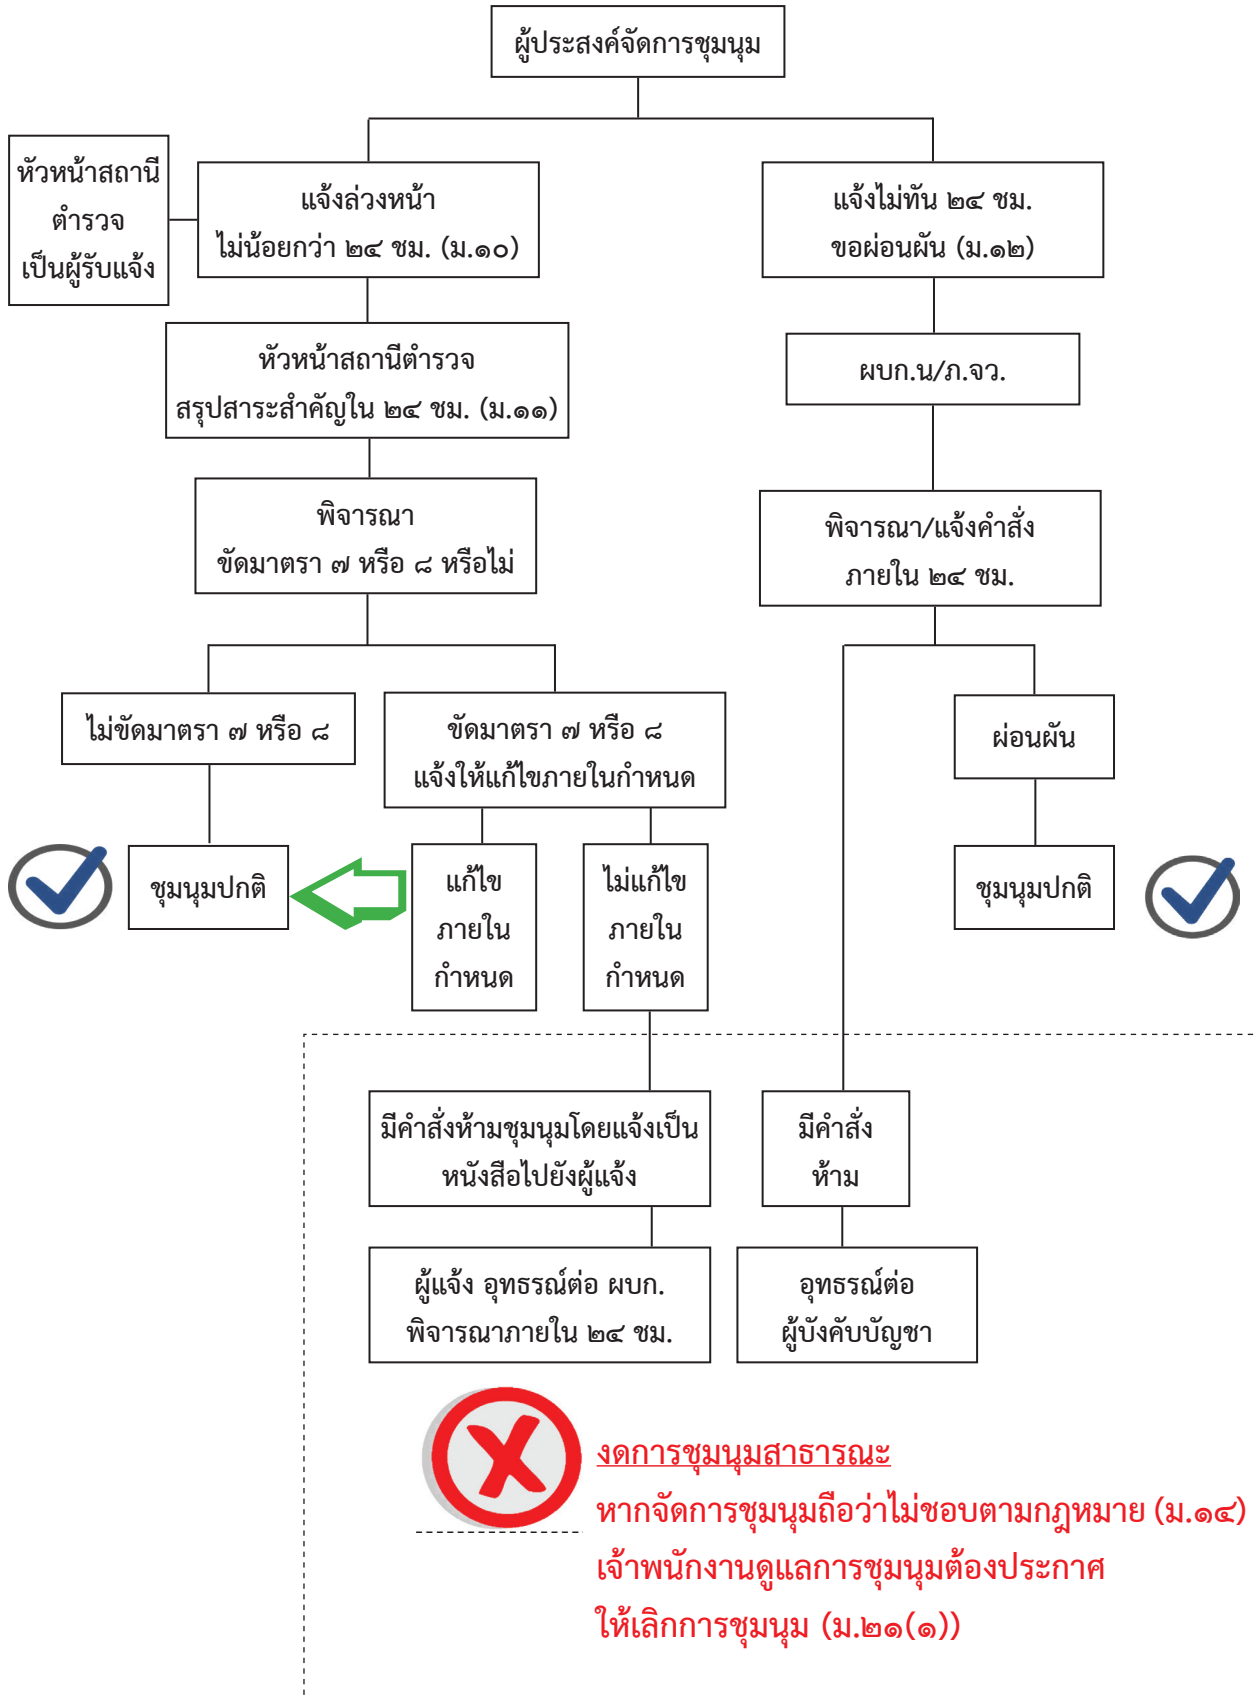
ผู้ประสงค์จัดการชุมนุม

หัวหน้าสถานีตำรวจเป็นผู้รับแจ้ง

แจ้งล่วงหน้า ไม่น้อยกว่า ๒๔ ชม. (ม.๑๐)

แจ้งไม่ทัน ๒๔ ชม. ขอผ่อนผัน (ม.๑๒)

หัวหน้าสถานีตำรวจ สรุปสาระสำคัญใน ๒๔ ชม. (ม.๑๑)

ผบก.น/ภ.จว.

พิจารณา ขัดมาตรา ๗ หรือ ๘ หรือไม่

พิจารณา/แจ้งคำสั่ง ภายใน ๒๔ ชม.

ไม่ขัดมาตรา ๗ หรือ ๘

ขัดมาตรา ๗ หรือ ๘ แจ้งให้แก้ไขภายในกำหนด

ผ่อนผัน

ชุมนุมปกติ

แก้ไข ภายใน กำหนด

ไม่แก้ไข ภายใน กำหนด

ชุมนุมปกติ

มีคำสั่งห้ามชุมนุมโดยแจ้งเป็นหนังสือไปยังผู้แจ้ง

มีคำสั่ง ห้าม

ผู้แจ้ง อุทธรณ์ต่อ ผบก. พิจารณาภายใน ๒๔ ชม.

อุทธรณ์ต่อ ผู้บังคับบัญชา

งดการชุมนุมสาธารณะ
หากจัดการชุมนุมถือว่าไม่ชอบตามกฎหมาย (ม.๑๔)
เจ้าพนักงานดูแลการชุมนุมต้องประกาศ
ให้เลิกการชุมนุม (ม.๒๑(๑))